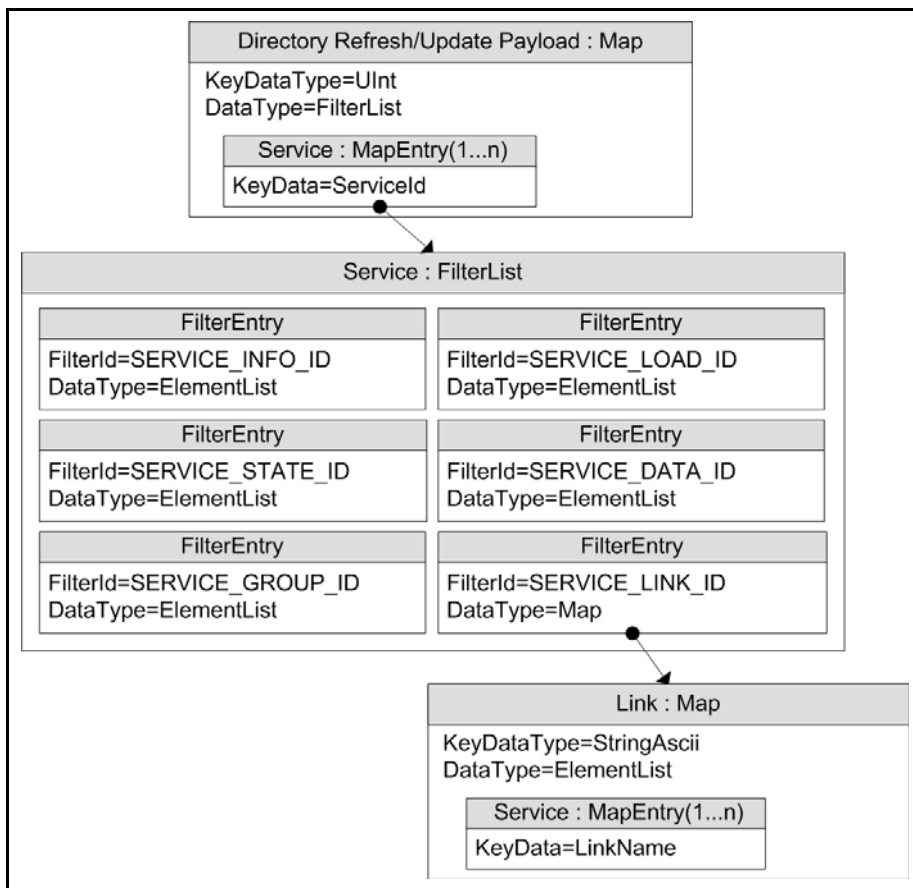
Directory Refresh/Update Payload : Map

KeyDataType=UInt
DataType=FilterList

Service : MapEntry(1...n)

KeyData=ServiceId

Service : FilterList

FilterEntry

FilterId=SERVICE_INFO_ID
DataType=ElementList

FilterEntry

FilterId=SERVICE_LOAD_ID
DataType=ElementList

FilterEntry

FilterId=SERVICE_STATE_ID
DataType=ElementList

FilterEntry

FilterId=SERVICE_DATA_ID
DataType=ElementList

FilterEntry

FilterId=SERVICE_GROUP_ID
DataType=ElementList

FilterEntry

FilterId=SERVICE_LINK_ID
DataType=Map

Link : Map

KeyDataType=StringAscii
DataType=ElementList

Service : MapEntry(1...n)

KeyData=LinkName